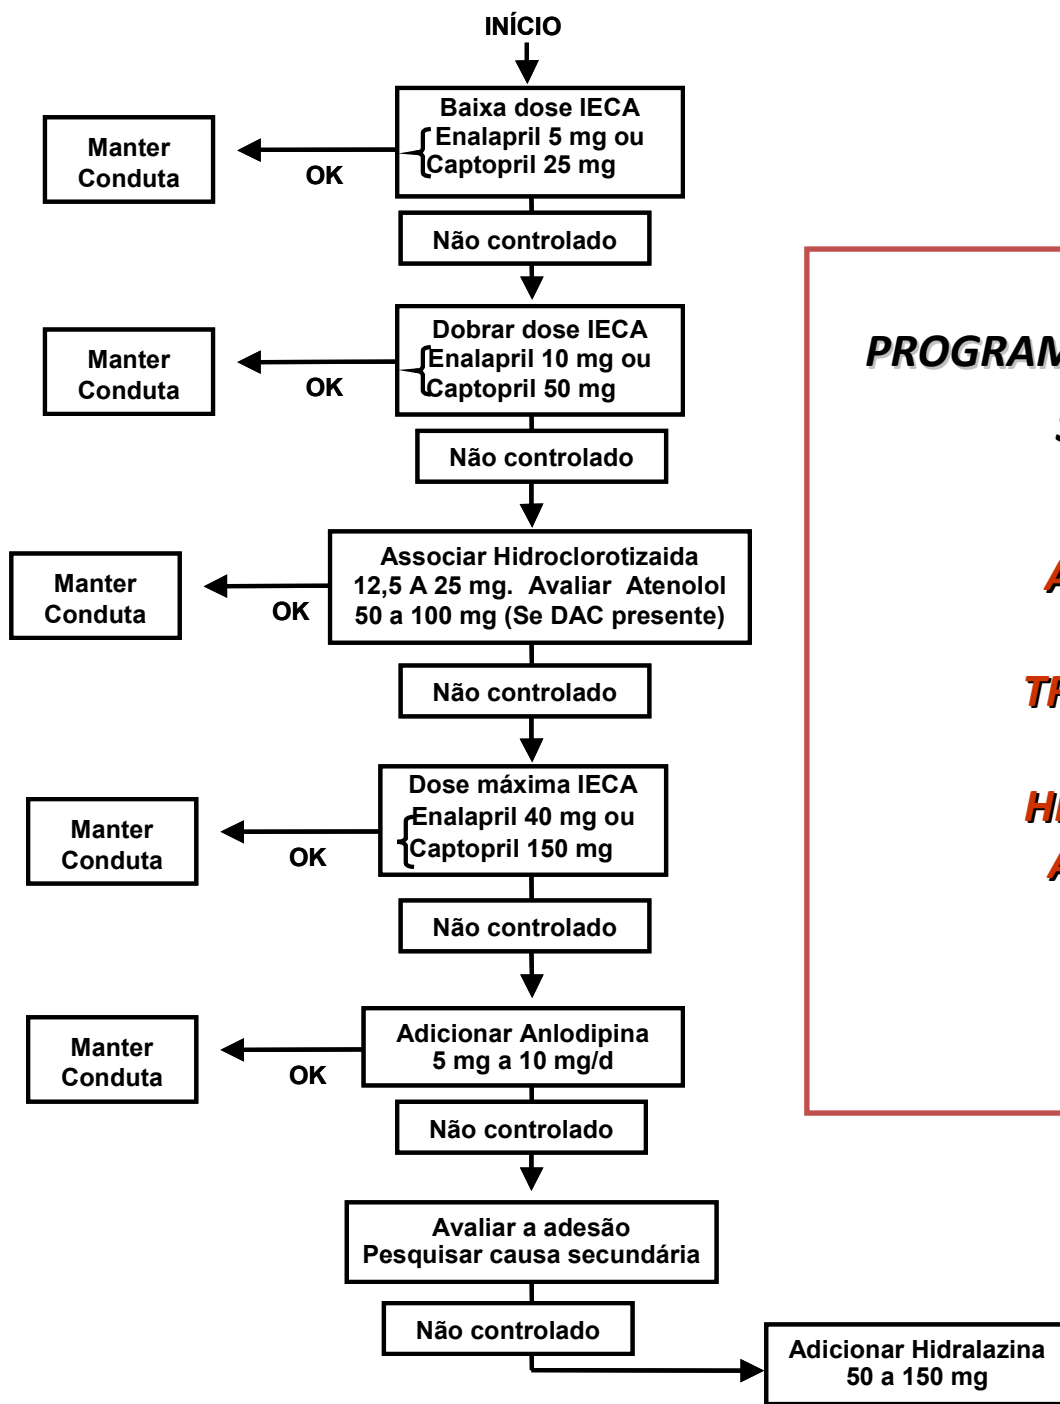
INÍCIO

Baixa dose IECA
Enalapril 5 mg ou
Captopril 25 mg

OK

Manter Conduta

Não controlado

Dobrar dose IECA
Enalapril 10 mg ou
Captopril 50 mg

OK

Manter Conduta

Não controlado

Associar Hidroclorotizaida 12,5 A 25 mg. Avaliar Atenolol 50 a 100 mg (Se DAC presente)

OK

Manter Conduta

Não controlado

Dose máxima IECA
Enalapril 40 mg ou
Captopril 150 mg

OK

Manter Conduta

Não controlado

Adicionar Anlodipina
5 mg a 10 mg/d

OK

Manter Conduta

Não controlado

Avaliar a adesão
Pesquisar causa secundária

Não controlado

Adicionar Hidralazina
50 a 150 mg

PROGRAM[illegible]

S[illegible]

A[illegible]

TR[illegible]

HI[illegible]

A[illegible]